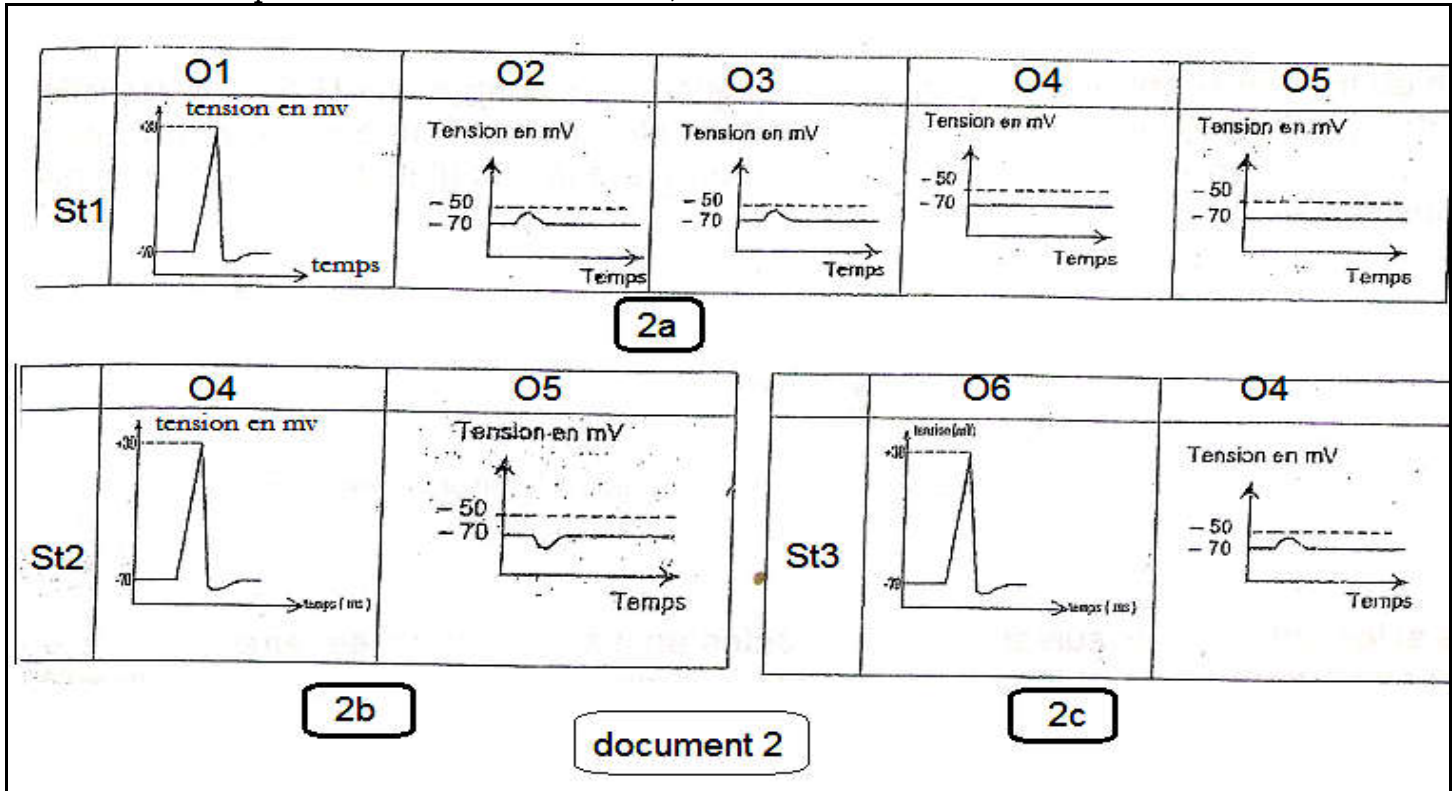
| | O1 | O2 | O3 | O4 | O5 |
|---|---|---|---|---|---|
| St1 | tension en mv<br>+30<br>-70<br>temps | Tension en mV<br>– 50<br>– 70<br>Temps | Tension en mV<br>– 50<br>– 70<br>Temps | Tension en mV<br>– 50<br>– 70<br>Temps | Tension en mV<br>– 50<br>– 70<br>Temps |

2a

| | O4 | O5 |
|---|---|---|
| St2 | tension en mv<br>+30<br>-70<br>temps ( ms ) | Tension en mV<br>– 50<br>– 70<br>Temps |

| | O6 | O4 |
|---|---|---|
| St3 | tension (mV)<br>+30<br>-70<br>temps ( ms ) | Tension en mV<br>– 50<br>– 70<br>Temps |

2b

2c

document 2